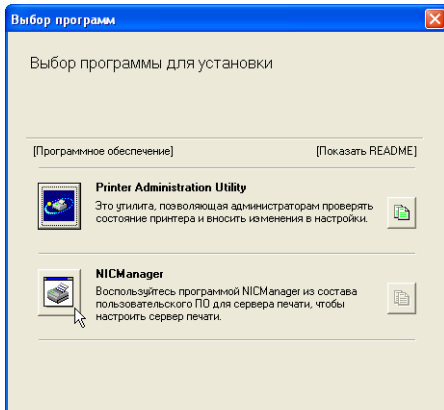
Выбор программ

Выбор программы для установки

[Программное обеспечение]

[Показать README]

Printer Administration Utility

Это утилита, позволяющая администраторам проверять состояние принтера и вносить изменения в настройки.

NICManager

Воспользуйтесь программой NICManager из состава пользовательского ПО для сервера печати, чтобы настроить сервер печати.